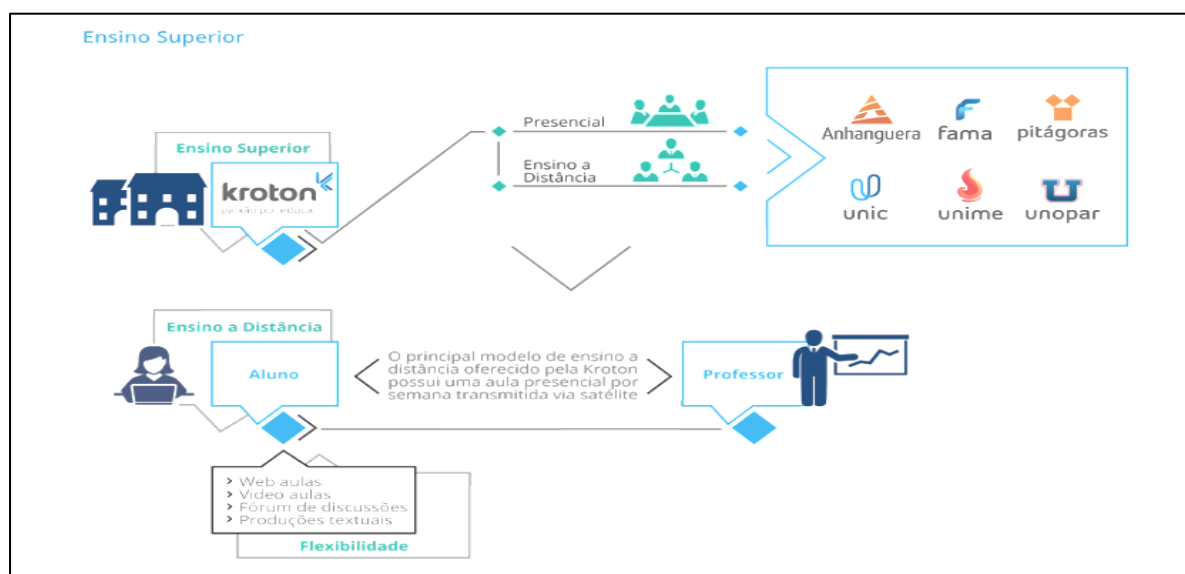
Ensino Superior

Ensino Superior

kroton
paixão por educar

Presencial

Ensino a Distância

Anhanguera
fama
pitágoras
unic
unime
unopar

Ensino a Distância

Aluno

O principal modelo de ensino a distância oferecido pela Kroton possui uma aula presencial por semana transmitida via satélite

Professor

> Web aulas
> Vídeo aulas
> Fórum de discussões
> Produções textuais

Flexibilidade